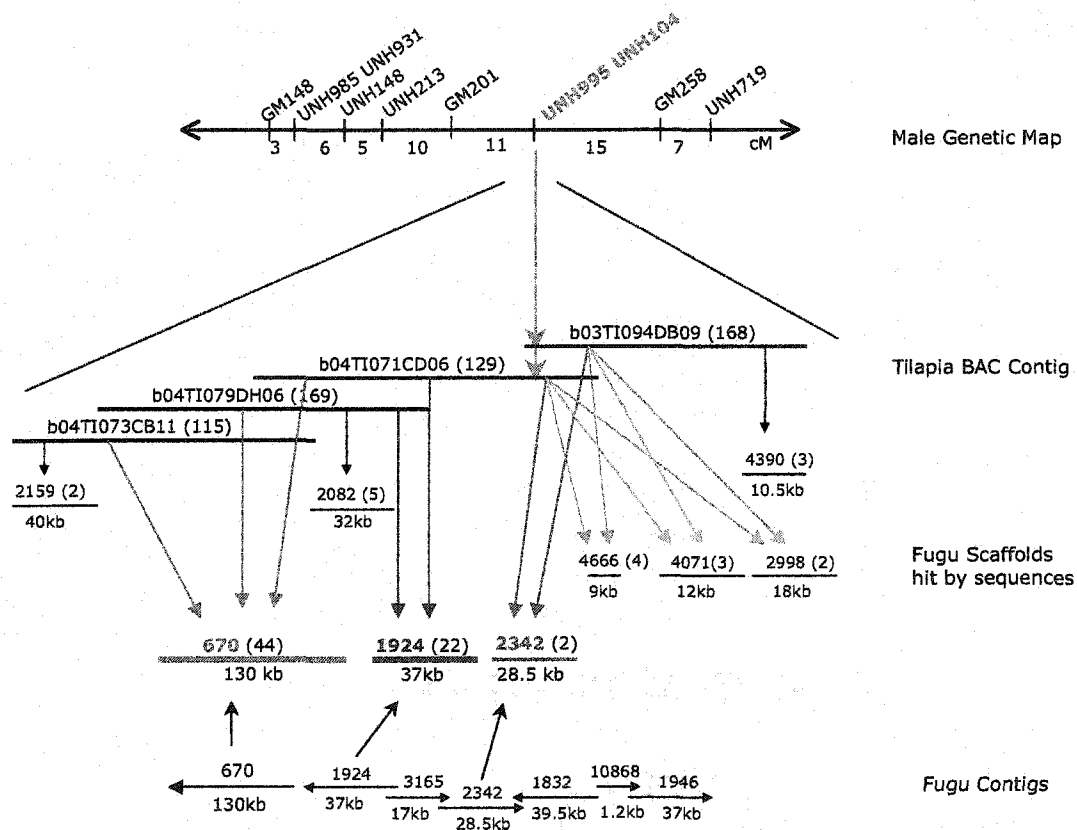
GM148
UNH985 UNH931
UNH148
UNH213
GM201
UNH995 UNH104
GM258
UNH719
3
6
5
10
11
15
7
cM
Male Genetic Map

b03TI094DB09 (168)
b04TI071CD06 (129)
b04TI079DH06 (169)
b04TI073CB11 (115)
Tilapia BAC Contig

2159 (2)
40kb
2082 (5)
32kb
4390 (3)
10.5kb
4666 (4)
9kb
4071(3)
12kb
2998 (2)
18kb
Fugu Scaffolds hit by sequences

670 (44)
130 kb
1924 (22)
37kb
2342 (2)
28.5 kb

670
130kb
1924
37kb
3165
17kb
2342
28.5kb
1832
39.5kb
10868
1.2kb
1946
37kb
Fugu Contigs